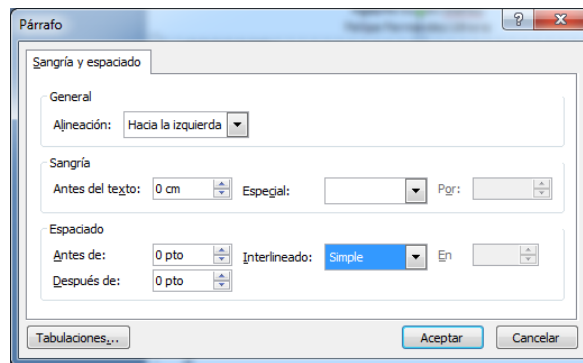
Párrafo

?

X

Sangría y espaciado

General

Alineación: Hacia la izquierda

Sangría

Antes del texto: 0 cm

Especial:

Por:

Espaciado

Antes de: 0 pto

Interlineado: Simple

En

Después de: 0 pto

Tabulaciones...

Aceptar

Cancelar